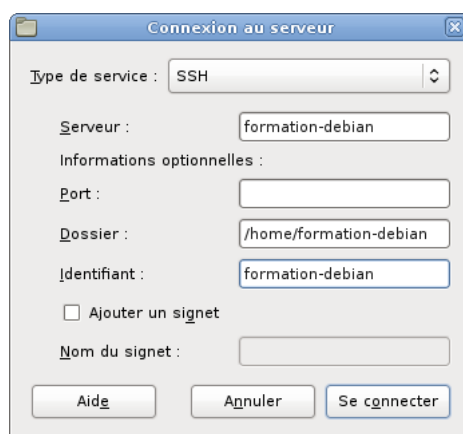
Connexion au serveur

Type de service : SSH

Serveur : formation-debian

Informations optionnelles :

Port :

Dossier : /home/formation-debian

Identifiant : formation-debian

Ajouter un signet

Nom du signet :

Aide Annuler Se connecter